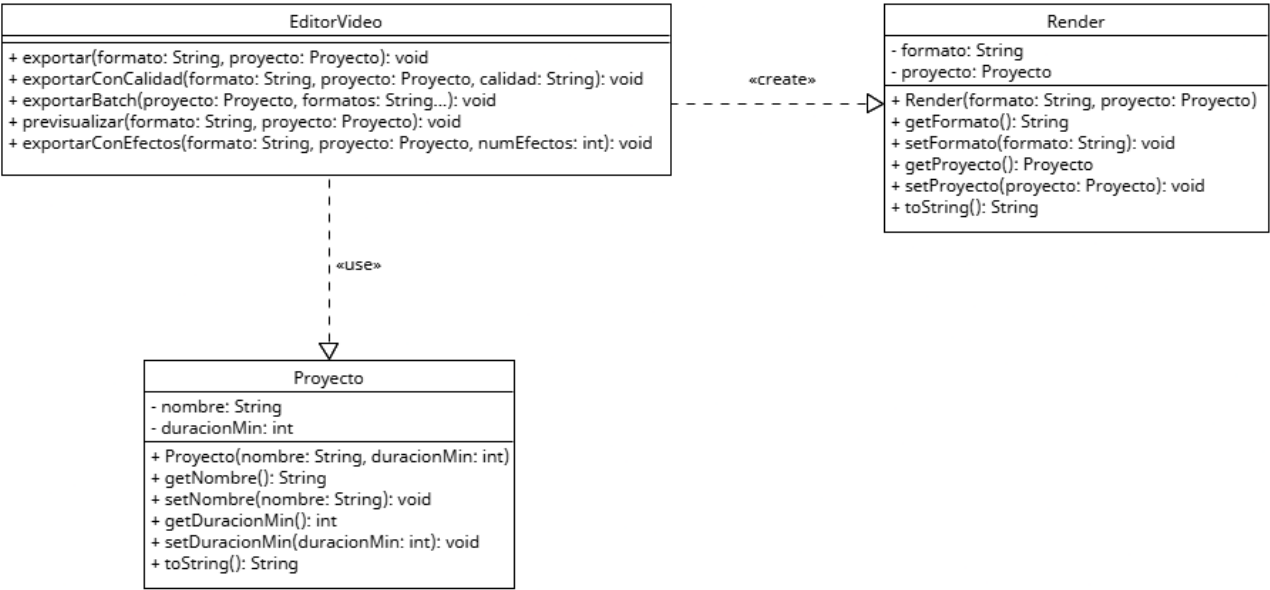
EditorVideo

+ exportar(formato: String, proyecto: Proyecto): void
+ exportarConCalidad(formato: String, proyecto: Proyecto, calidad: String): void
+ exportarBatch(proyecto: Proyecto, formatos: String...): void
+ previsualizar(formato: String, proyecto: Proyecto): void
+ exportarConEfectos(formato: String, proyecto: Proyecto, numEfectos: int): void

«create»

Render

- formato: String
- proyecto: Proyecto

+ Render(formato: String, proyecto: Proyecto)
+ getFormato(): String
+ setFormato(formato: String): void
+ getProyecto(): Proyecto
+ setProyecto(proyecto: Proyecto): void
+ toString(): String

«use»

Proyecto

- nombre: String
- duracionMin: int

+ Proyecto(nombre: String, duracionMin: int)
+ getNombre(): String
+ setNombre(nombre: String): void
+ getDuracionMin(): int
+ setDuracionMin(duracionMin: int): void
+ toString(): String